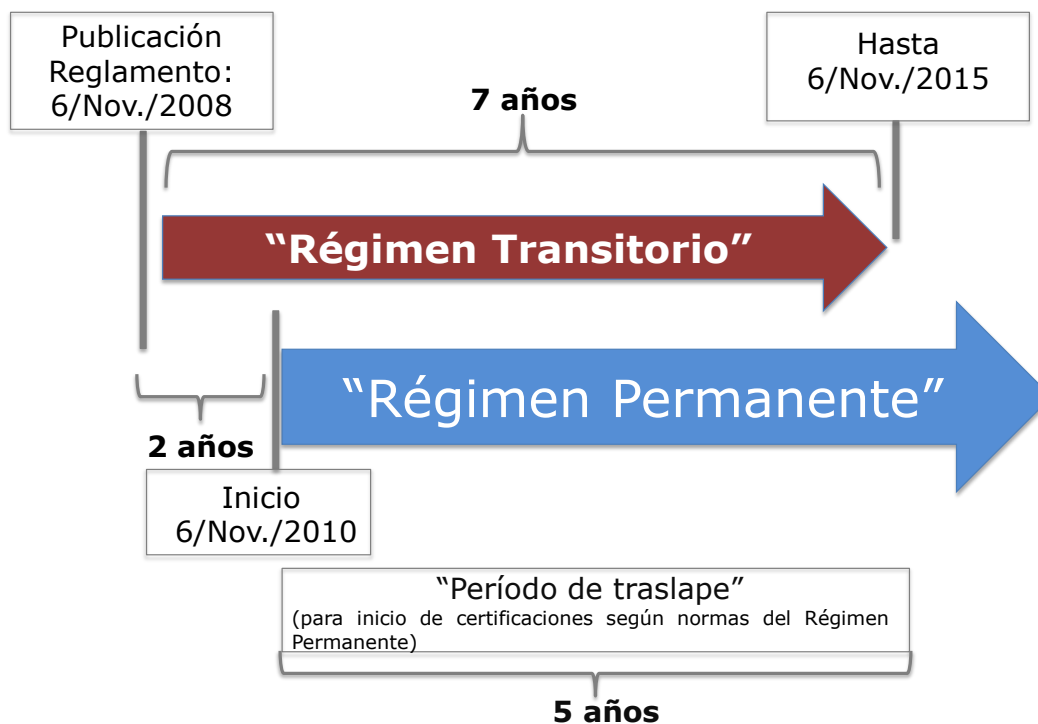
Publicación Reglamento: 6/Nov./2008

Hasta 6/Nov./2015

7 años

"Régimen Transitorio"

"Régimen Permanente"

2 años

Inicio 6/Nov./2010

"Período de traslape"
(para inicio de certificaciones según normas del Régimen Permanente)

5 años